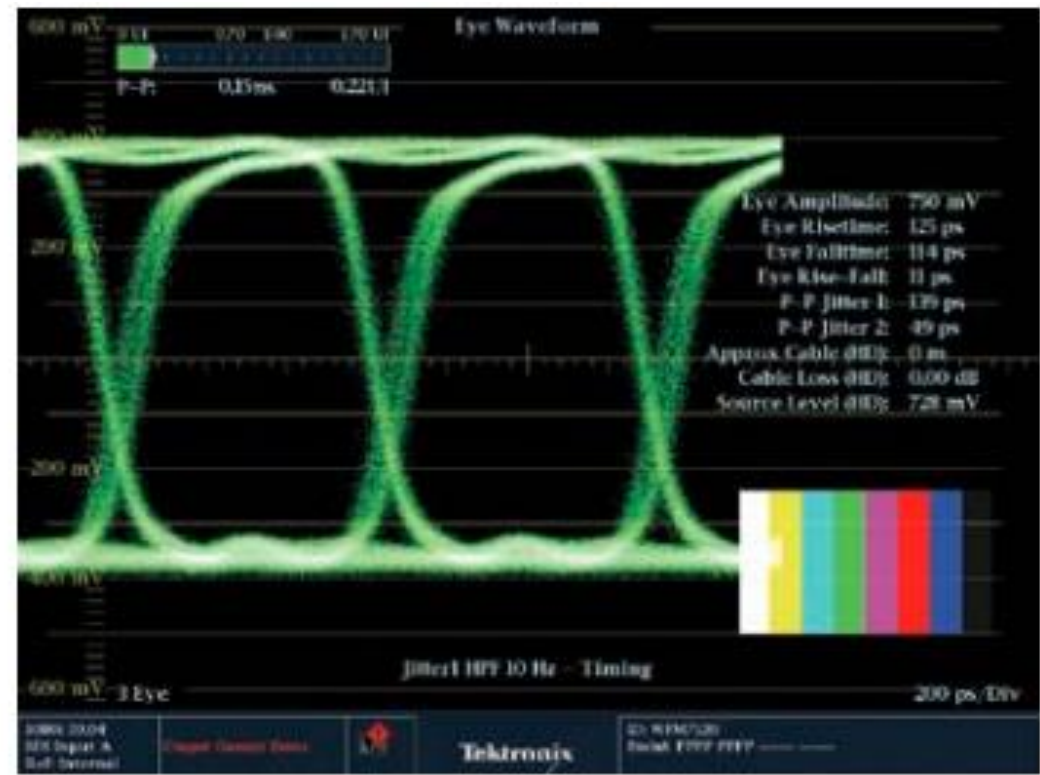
600 mV

Eye Waveform

P-P: 0.15ns 0.221:1

400 mV

200 mV

-200 mV

-400 mV

-600 mV

Eye Amplitude: 750 mV
Eye Risetime: 125 ps
Eye Falltime: 114 ps
Eye Rise-Fall: 11 ps
P-P Jitter 1: 139 ps
P-P Jitter 2: 49 ps
Approx Cable (HD): 0 m
Cable Loss (HD): 0.00 dB
Source Level (HD): 728 mV

Jitter1 HPF 10 Hz - Timing

3 Eye

200 ps/Div

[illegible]
SDI Input A
Ref: Internal

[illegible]

Tektronix

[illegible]
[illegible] FFFF FFFF